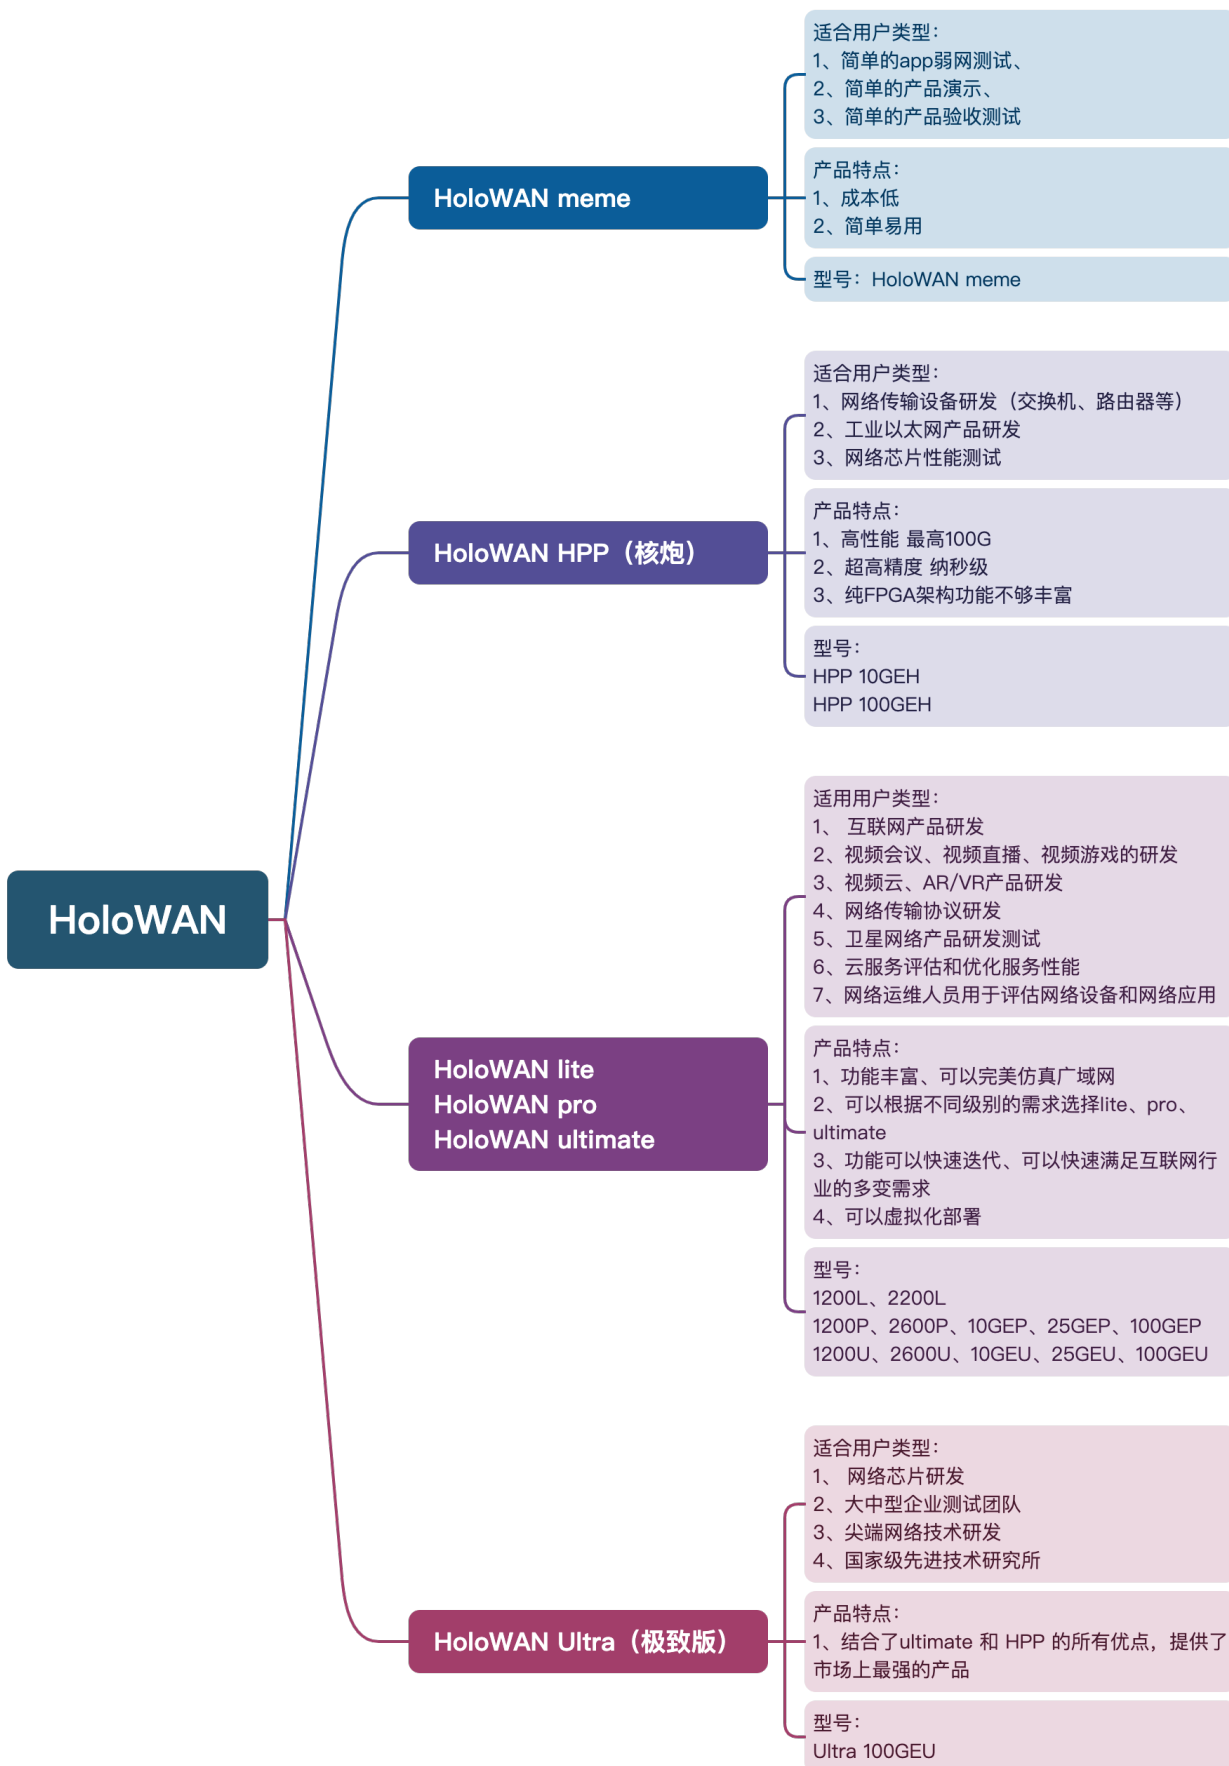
HoloWAN

HoloWAN meme

适合用户类型:
1、简单的app弱网测试、
2、简单的产品演示、
3、简单的产品验收测试

产品特点:
1、成本低
2、简单易用

型号:HoloWAN meme

HoloWAN HPP(核炮)

适合用户类型:
1、网络传输设备研发(交换机、路由器等)
2、工业以太网产品研发
3、网络芯片性能测试

产品特点:
1、高性能 最高100G
2、超高精度 纳秒级
3、纯FPGA架构功能不够丰富

型号:
HPP 10GEH
HPP 100GEH

HoloWAN lite
HoloWAN pro
HoloWAN ultimate

适用用户类型:
1、 互联网产品研发
2、视频会议、视频直播、视频游戏的研发
3、视频云、AR/VR产品研发
4、网络传输协议研发
5、卫星网络产品研发测试
6、云服务评估和优化服务性能
7、网络运维人员用于评估网络设备和网络应用

产品特点:
1、功能丰富、可以完美仿真广域网
2、可以根据不同级别的需求选择lite、pro、ultimate
3、功能可以快速迭代、可以快速满足互联网行业的多变需求
4、可以虚拟化部署

型号:
1200L、2200L
1200P、2600P、10GEP、25GEP、100GEP
1200U、2600U、10GEU、25GEU、100GEU

HoloWAN Ultra(极致版)

适合用户类型:
1、 网络芯片研发
2、大中型企业测试团队
3、尖端网络技术研发
4、国家级先进技术研究所

产品特点:
1、结合了ultimate 和 HPP 的所有优点,提供了市场上最强的产品

型号:
Ultra 100GEU